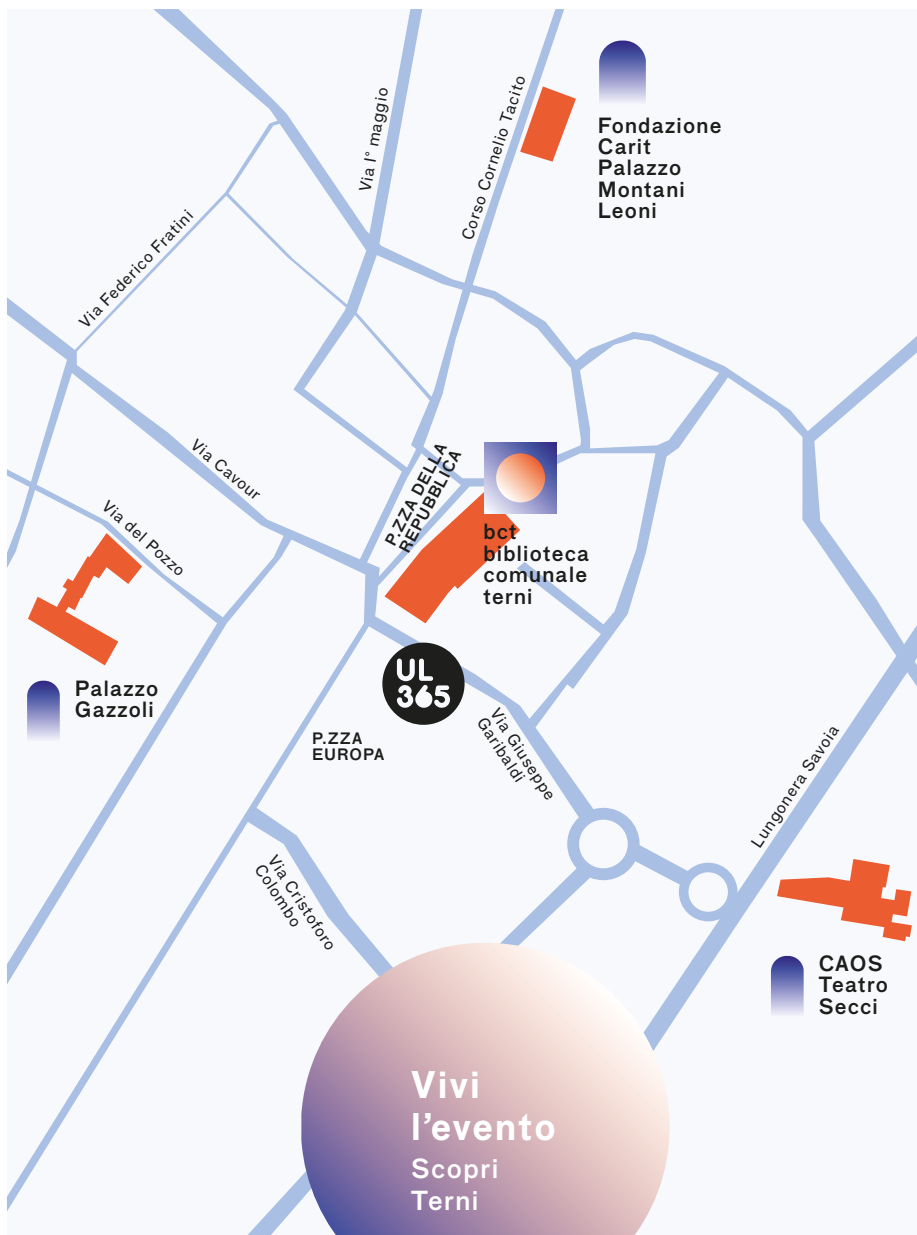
Fondazione Carit Palazzo Montani Leoni

Corso Cornelio Tacito

Via I° maggio

Via Federico Fratini

Via Cavour

P.ZZA DELLA REPUBBLICA

bct biblioteca comunale terni

Via del Pozzo

Palazzo Gazzoli

UL 365

P.ZZA EUROPA

Via Giuseppe Garibaldi

Lungonera Savoia

Via Cristoforo Colombo

CAOS Teatro Secci

Vivi l'evento
Scopri Terni